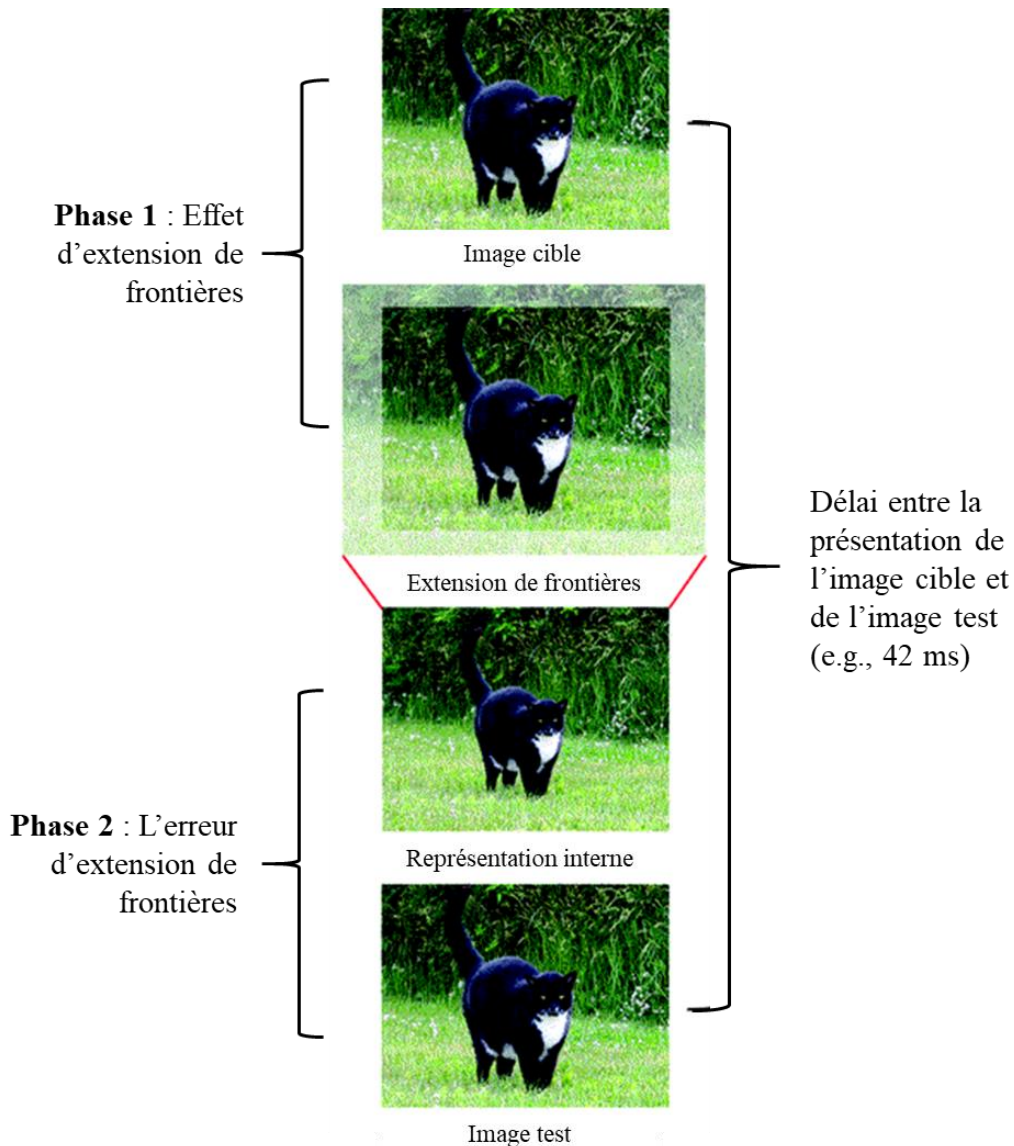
**Phase 1** : Effet d’extension de frontières

Image cible

Extension de frontières

Représentation interne

**Phase 2** : L’erreur d’extension de frontières

Image test

Délai entre la présentation de l’image cible et de l’image test (e.g., 42 ms)